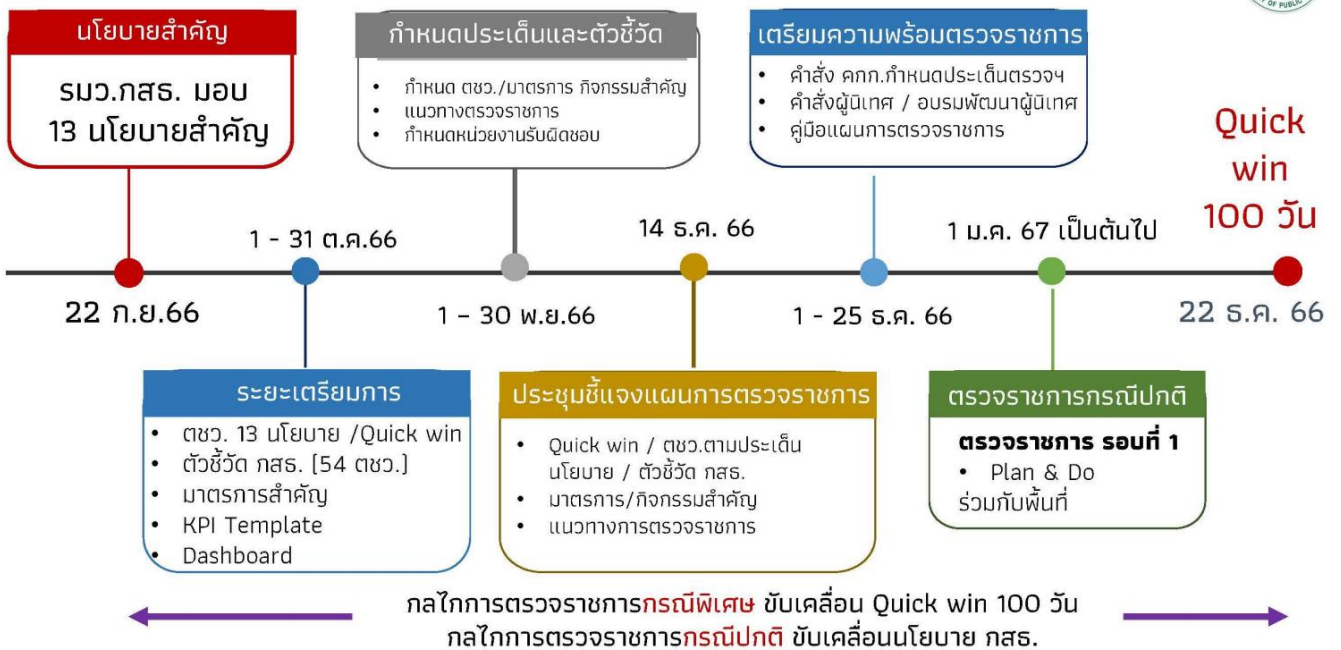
นโยบายสำคัญ

รมว.กสธ. มอบ 13 นโยบายสำคัญ

กำหนดประเด็นและตัวชี้วัด

- กำหนด ตชว./มาตรการ กิจกรรมสำคัญ
- แนวทางตรวจราชการ
- กำหนดหน่วยงานรับผิดชอบ

เตรียมความพร้อมตรวจราชการ

- คำสั่ง คกก.กำหนดประเด็นตรวจฯ
- คำสั่งผู้นิเทศ / อบรมพัฒนาผู้นิเทศ
- คู่มือแผนการตรวจราชการ

Quick win 100 วัน

1 - 31 ต.ค.66

14 ธ.ค. 66

1 ม.ค. 67 เป็นต้นไป

22 ก.ย.66

1 – 30 พ.ย.66

1 - 25 ธ.ค. 66

22 ธ.ค. 66

ระยะเตรียมการ

- ตชว. 13 นโยบาย /Quick win
- ตัวชี้วัด กสธ. [54 ตชว.]
- มาตรการสำคัญ
- KPI Template
- Dashboard

ประชุมชี้แจงแผนการตรวจราชการ

- Quick win / ตชว.ตามประเด็น นโยบาย / ตัวชี้วัด กสธ.
- มาตรการ/กิจกรรมสำคัญ
- แนวทางการตรวจราชการ

ตรวจราชการกรณีปกติ

ตรวจราชการ รอบที่ 1

- Plan & Do ร่วมกับพื้นที่

กลไกการตรวจราชการกรณีพิเศษ ขับเคลื่อน Quick win 100 วัน
กลไกการตรวจราชการกรณีปกติ ขับเคลื่อนนโยบาย กสธ.